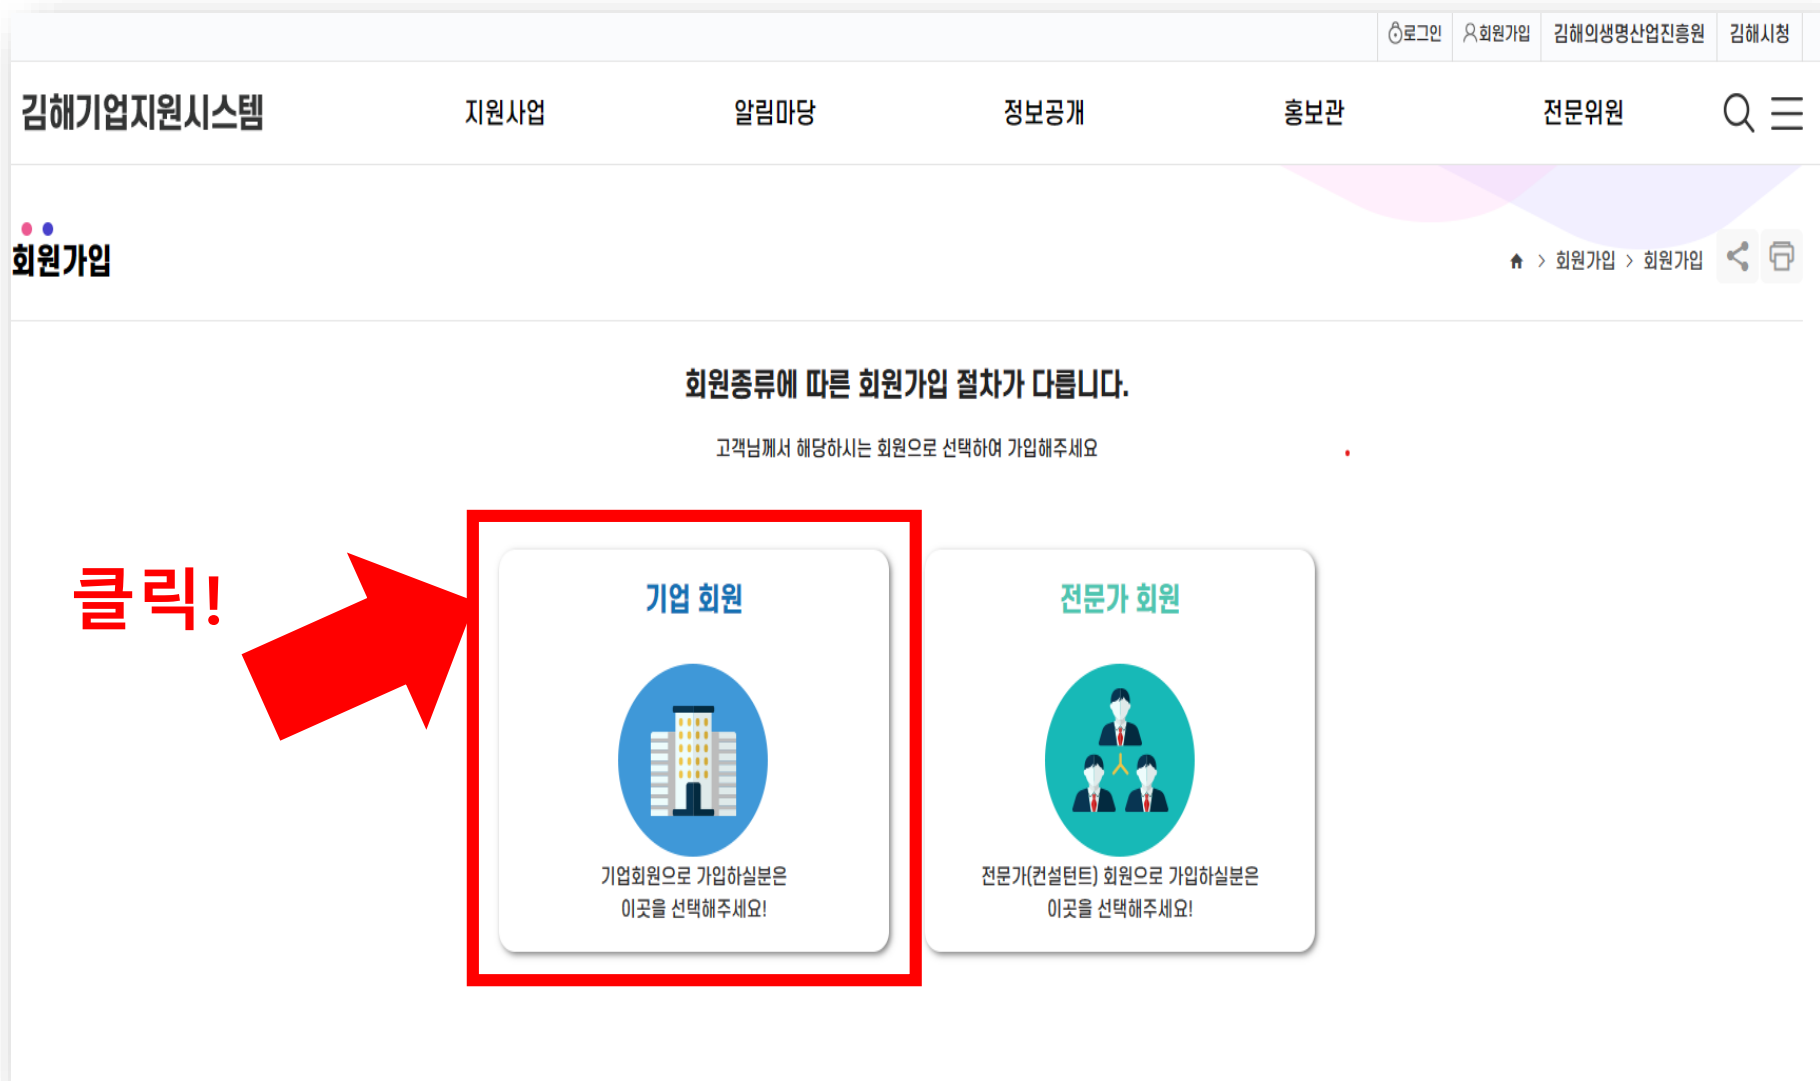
로그인 회원가입 김해의생명산업진흥원 김해시청

김해기업지원시스템

지원사업 알림마당 정보공개 홍보관 전문위원

회원가입

회원가입 > 회원가입

회원종류에 따른 회원가입 절차가 다릅니다.

고객님께서 해당하시는 회원으로 선택하여 가입해주세요

클릭!

기업 회원

기업회원으로 가입하실분은 이곳을 선택해주세요!

전문가 회원

전문가(컨설턴트) 회원으로 가입하실분은 이곳을 선택해주세요!